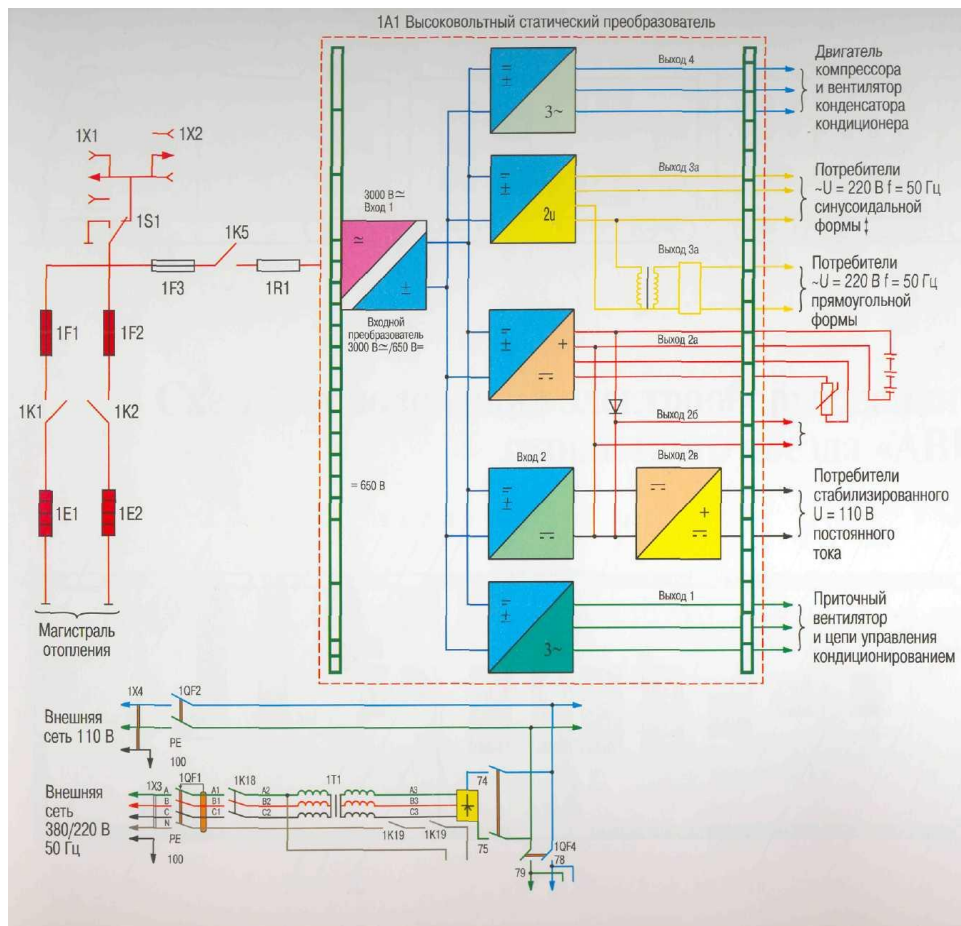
1А1 Высоковольтный статический преобразователь

1X1
1X2
1S1
1K5
1F3
1R1
1F1
1F2
1K1
1K2
1E1
1E2
Магистраль отопления

3000 В≃
Вход 1
≃
±
Входной преобразователь 3000 В≃/650 В=
= 650 В

=
±
3~
Выход 4
Двигатель компрессора и вентилятор конденсатора кондиционера

=
±
2u
Выход 3а
Потребители ~U = 220 В f = 50 Гц синусоидальной формы

Выход 3а
Потребители ~U = 220 В f = 50 Гц прямоугольной формы

=
±
+
=
Выход 2а
Выход 2б

Вход 2
=
±
=
Выход 2в
=
+
=
Потребители стабилизированного U = 110 В постоянного тока

=
±
3~
Выход 1
Приточный вентилятор и цепи управления кондиционированием

1X4
1QF2
Внешняя сеть 110 В
PE
100

1X3
1QF1
1K18
1T1
Внешняя сеть 380/220 В 50 Гц
A
B
C
N
PE
100
A1
B1
C1
A2
B2
C2
A3
B3
C3
1K19
1K19
74
75
1QF4
78
79